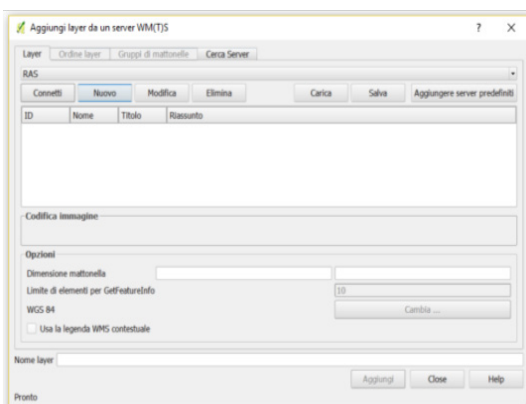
Aggiungi layer da un server WM(T)S

?
X

Layer
Ordine layer
Gruppi di mattonelle
Cerca Server

RAS

Connetti
Nuovo
Modifica
Elimina
Carica
Salva
Aggiungere server predefiniti

| ID | Nome | Titolo | Riassunto |
|---|---|---|---|

Codifica immagine

Opzioni

Dimensione mattonella

Limite di elementi per GetFeatureInfo
10

WGS 84
Cambia ...

Usa la legenda WMS contestuale

Nome layer

Aggiungi
Close
Help

Pronto